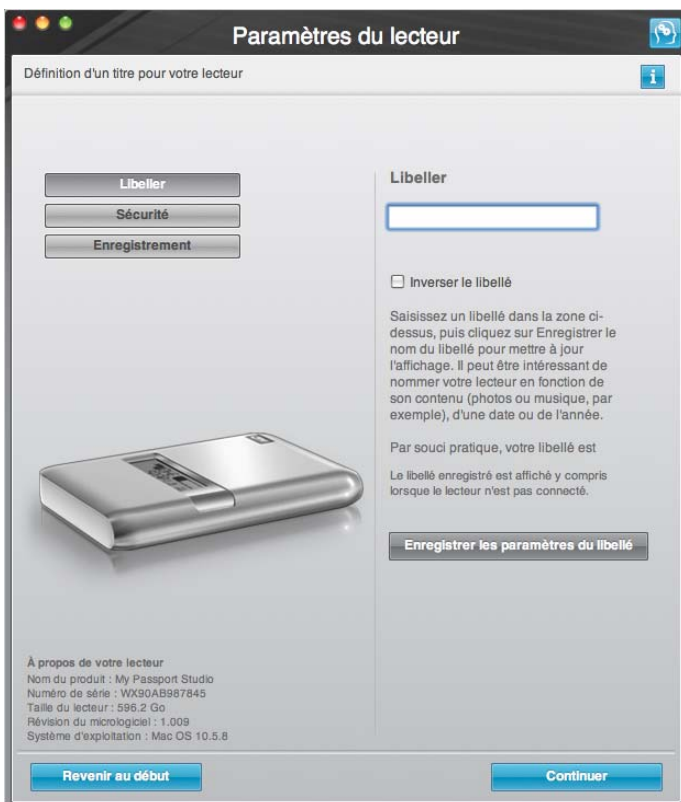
Paramètres du lecteur

Définition d'un titre pour votre lecteur

Libeller
Sécurité
Enregistrement

Libeller

Inverser le libellé

Saisissez un libellé dans la zone ci-dessus, puis cliquez sur Enregistrer le nom du libellé pour mettre à jour l'affichage. Il peut être intéressant de nommer votre lecteur en fonction de son contenu (photos ou musique, par exemple), d'une date ou de l'année.

Par souci pratique, votre libellé est

Le libellé enregistré est affiché y compris lorsque le lecteur n'est pas connecté.

Enregistrer les paramètres du libellé

À propos de votre lecteur
Nom du produit : My Passport Studio
Numéro de série : WX90AB987845
Taille du lecteur : 596.2 Go
Révision du micrologiciel : 1.009
Système d'exploitation : Mac OS 10.5.8

Revenir au début

Continuer